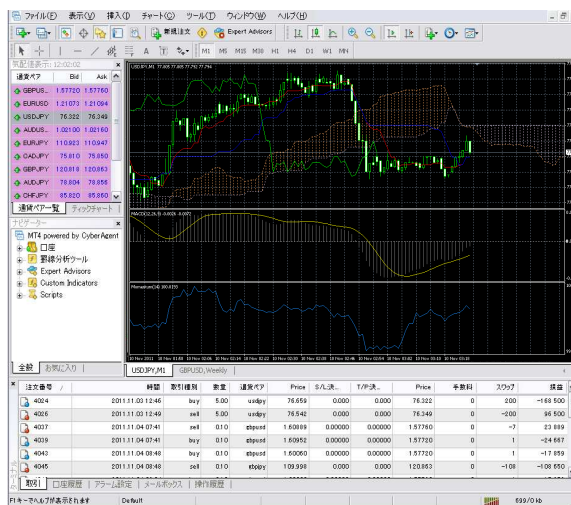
ファイル(F) 表示(V) 挿入(I) チャート(C) ツール(T) ウィンドウ(W) ヘルプ(H)

新規注文 Expert Advisors

M1 M5 M15 M30 H1 H4 D1 W1 MN

気配値表示: 12:02:02

| 通貨ペア | Bid | Ask |
|---|---|---|
| GBPUS... | 1.57720 | 1.57760 |
| EURUSD | 1.21073 | 1.21094 |
| USDJPY | 76.322 | 76.349 |
| AUDUS... | 1.02100 | 1.02160 |
| EURJPY | 110.923 | 110.947 |
| CADJPY | 75.810 | 75.850 |
| GBPJPY | 120.818 | 120.863 |
| AUDJPY | 78.804 | 78.856 |
| CHFJPY | 85.820 | 85.870 |

通貨ペア一覧 ティックチャート

ナビゲーター

MT4 powered by CyberAgent
口座
罫線分析ツール
Expert Advisors
Custom Indicators
Scripts

全般 お気に入り

USDJPY,M1 77.005 77.005 77.290 77.294

MACD(12,26,9) -0.0026 -0.0072

Momentum(14) 100.0233

USDJPY,M1 GBPUSD,Weekly

| 注文番号 | 時間 | 取引種別 | 数量 | 通貨ペア | Price | S/L決... | T/P決... | Price | 手数料 | スワップ | 損益 |
|---|---|---|---|---|---|---|---|---|---|---|---|
| 4024 | 2011.11.03 12:46 | buy | 5.00 | usdjpy | 76.659 | 0.000 | 0.000 | 76.322 | 0 | 200 | -168 500 |
| 4026 | 2011.11.03 12:49 | sell | 5.00 | usdjpy | 76.542 | 0.000 | 0.000 | 76.349 | 0 | -200 | 96 500 |
| 4037 | 2011.11.04 07:41 | sell | 0.10 | gbpusd | 1.60889 | 0.00000 | 0.00000 | 1.57760 | 0 | -7 | 23 889 |
| 4039 | 2011.11.04 07:41 | buy | 0.10 | gbpusd | 1.60952 | 0.00000 | 0.00000 | 1.57720 | 0 | 1 | -24 667 |
| 4043 | 2011.11.04 08:48 | buy | 0.10 | gbpusd | 1.60060 | 0.00000 | 0.00000 | 1.57720 | 0 | 1 | -17 869 |
| 4045 | 2011.11.04 08:48 | sell | 0.10 | gbpjpy | 109.998 | 0.000 | 0.000 | 120.863 | 0 | -108 | -108 650 |

取引 口座履歴 アラーム設定 メールボックス 操作履歴

F1キーでヘルプが表示されます Default 699/0 kb